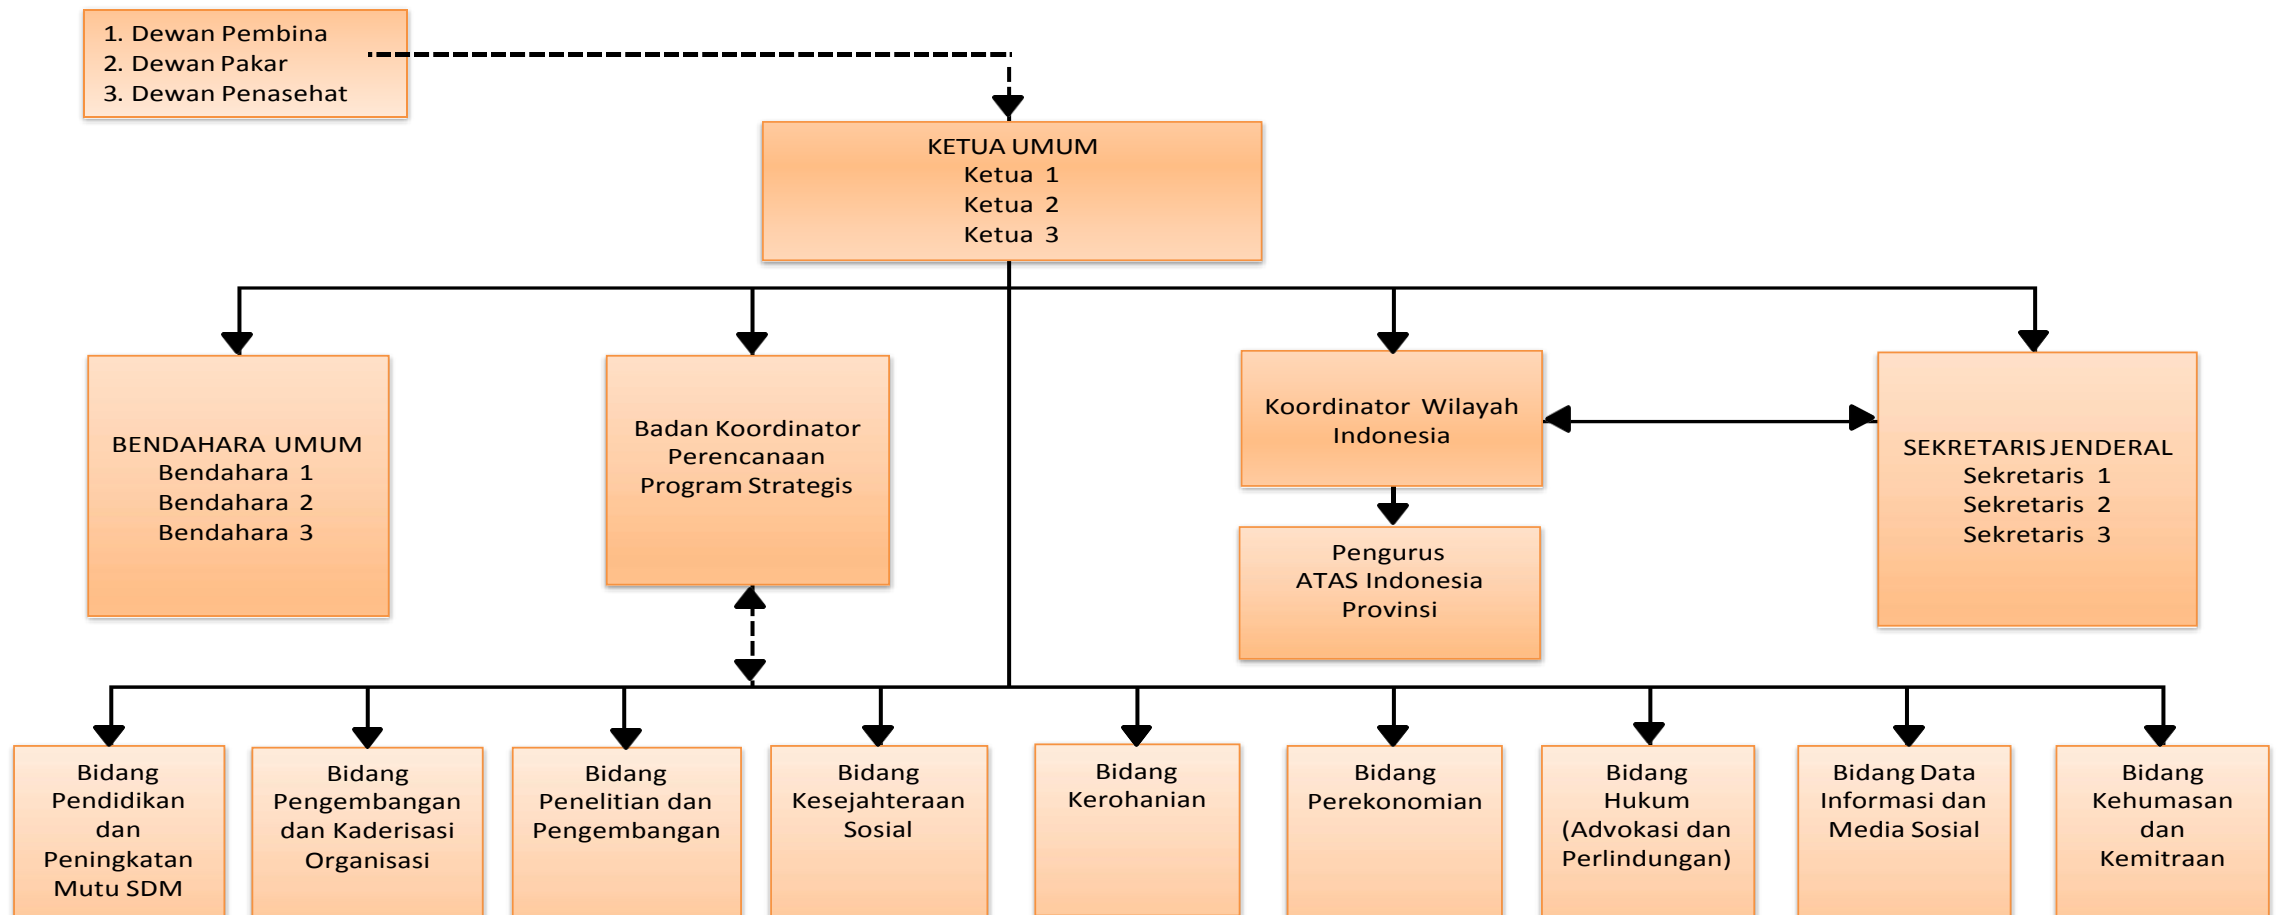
1. Dewan Pembina
2. Dewan Pakar
3. Dewan Penasehat

KETUA UMUM
Ketua 1
Ketua 2
Ketua 3

BENDAHARA UMUM
Bendahara 1
Bendahara 2
Bendahara 3

Badan Koordinator Perencanaan Program Strategis

Koordinator Wilayah Indonesia

Pengurus ATAS Indonesia Provinsi

SEKRETARIS JENDERAL
Sekretaris 1
Sekretaris 2
Sekretaris 3

Bidang Pendidikan dan Peningkatan Mutu SDM

Bidang Pengembangan dan Kaderisasi Organisasi

Bidang Penelitian dan Pengembangan

Bidang Kesejahteraan Sosial

Bidang Kerohanian

Bidang Perekonomian

Bidang Hukum (Advokasi dan Perlindungan)

Bidang Data Informasi dan Media Sosial

Bidang Kehumasan dan Kemitraan